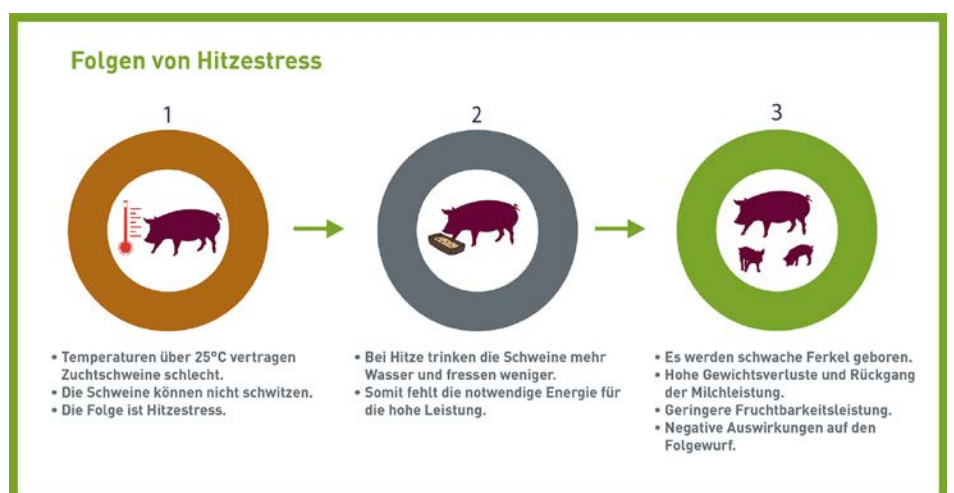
Folgen von Hitzestress

1

2

3

• Temperaturen über 25°C vertragen Zuchtschweine schlecht.
• Die Schweine können nicht schwitzen.
• Die Folge ist Hitzestress.

• Bei Hitze trinken die Schweine mehr Wasser und fressen weniger.
• Somit fehlt die notwendige Energie für die hohe Leistung.

• Es werden schwache Ferkel geboren.
• Hohe Gewichtsverluste und Rückgang der Milchleistung.
• Geringere Fruchtbarkeitsleistung.
• Negative Auswirkungen auf den Folgewurf.